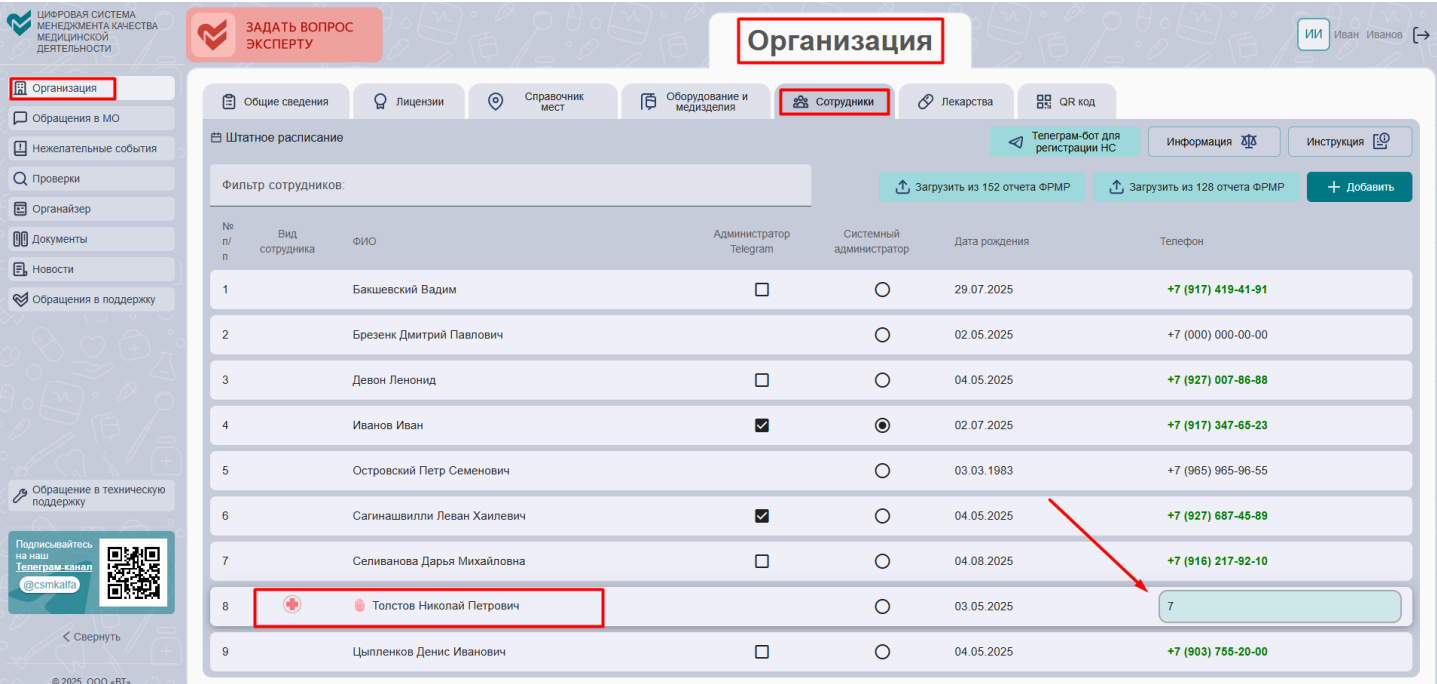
ЦИФРОВАЯ СИСТЕМА МЕНЕДЖМЕНТА КАЧЕСТВА МЕДИЦИНСКОЙ ДЕЯТЕЛЬНОСТИ

ЗАДАТЬ ВОПРОС ЭКСПЕРТУ

Организация

ИИ Иван Иванов

Организация
Обращения в МО
Нежелательные события
Проверки
Органайзер
Документы
Новости
Обращения в поддержку

Обращение в техническую поддержку

Подписывайтесь на наш Телеграм-канал @csmkalfa

Свернуть

© 2025 ООО «ВТ»

Общие сведения | Лицензии | Справочник мест | Оборудование и медизделия | Сотрудники | Лекарства | QR код

Штатное расписание

Телеграм-бот для регистрации НС | Информация | Инструкция

Фильтр сотрудников:

Загрузить из 152 отчета ФРМР | Загрузить из 128 отчета ФРМР | + Добавить

| № п/п | Вид сотрудника | ФИО | Администратор Telegram | Системный администратор | Дата рождения | Телефон |
|---|---|---|---|---|---|---|
| 1 | | Бакшевский Вадим | | | 29.07.2025 | +7 (917) 419-41-91 |
| 2 | | Брезенк Дмитрий Павлович | | | 02.05.2025 | +7 (000) 000-00-00 |
| 3 | | Девон Ленонид | | | 04.05.2025 | +7 (927) 007-86-88 |
| 4 | | Иванов Иван | | | 02.07.2025 | +7 (917) 347-65-23 |
| 5 | | Островский Петр Семенович | | | 03.03.1983 | +7 (965) 965-96-55 |
| 6 | | Сагинашвилли Леван Хаилевич | | | 04.05.2025 | +7 (927) 687-45-89 |
| 7 | | Селиванова Дарья Михайловна | | | 04.08.2025 | +7 (916) 217-92-10 |
| 8 | | Толстов Николай Петрович | | | 03.05.2025 | 7 |
| 9 | | Цыпленков Денис Иванович | | | 04.05.2025 | +7 (903) 755-20-00 |